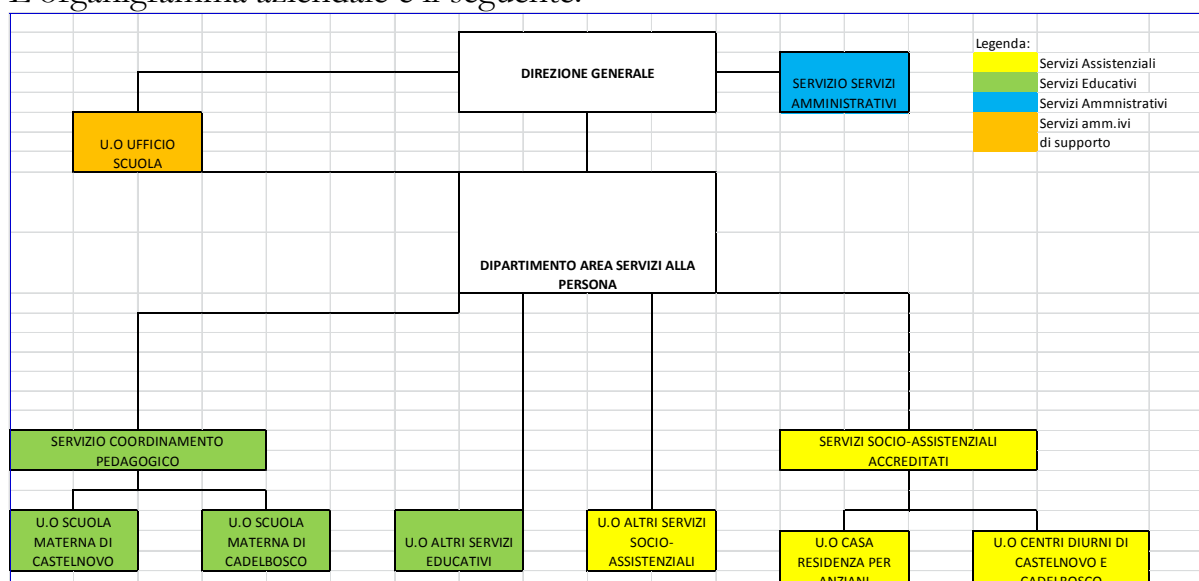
L'organigramma aziendale è il seguente:

DIREZIONE GENERALE

SERVIZIO SERVIZI AMMINISTRATIVI

Legenda:
Servizi Assistenziali
Servizi Educativi
Servizi Ammnistrativi
Servizi amm.ivi di supporto

U.O UFFICIO SCUOLA

DIPARTIMENTO AREA SERVIZI ALLA PERSONA

SERVIZIO COORDINAMENTO PEDAGOGICO

SERVIZI SOCIO-ASSISTENZIALI ACCREDITATI

U.O SCUOLA MATERNA DI CASTELNOVO

U.O SCUOLA MATERNA DI CADELBOSCO

U.O ALTRI SERVIZI EDUCATIVI

U.O ALTRI SERVIZI SOCIO-ASSISTENZIALI

U.O CASA RESIDENZA PER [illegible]

U.O CENTRI DIURNI DI CASTELNOVO E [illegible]